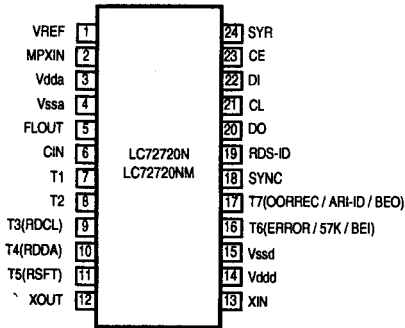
VREF 1
MPXIN 2
Vdda 3
Vssa 4
FLOUT 5
CIN 6
T1 7
T2 8
T3(RDCL) 9
T4(RDDA) 10
T5(RSFT) 11
` XOUT 12

LC72720N
LC72720NM

24 SYR
23 CE
22 DI
21 CL
20 DO
19 RDS-ID
18 SYNC
17 T7(OORREC / ARI-ID / BEO)
16 T6(ERROR / 57K / BEI)
15 Vssd
14 Vddd
13 XIN